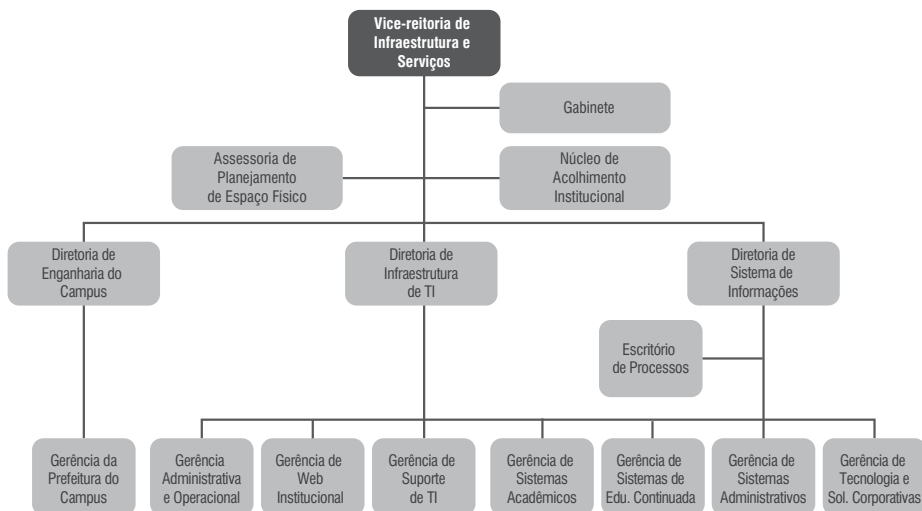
Vice-reitoria de Infraestrutura e Serviços

Gabinete

Assessoria de Planejamento de Espaço Físico

Núcleo de Acolhimento Institucional

Diretoria de Enganharia do Campus

Diretoria de Infraestrutura de TI

Diretoria de Sistema de Informações

Escritório de Processos

Gerência da Prefeitura do Campus

Gerência Administrativa e Operacional

Gerência de Web Institucional

Gerência de Suporte de TI

Gerência de Sistemas Acadêmicos

Gerência de Sistemas de Edu. Continuada

Gerência de Sistemas Administrativos

Gerência de Tecnologia e Sol. Corporativas